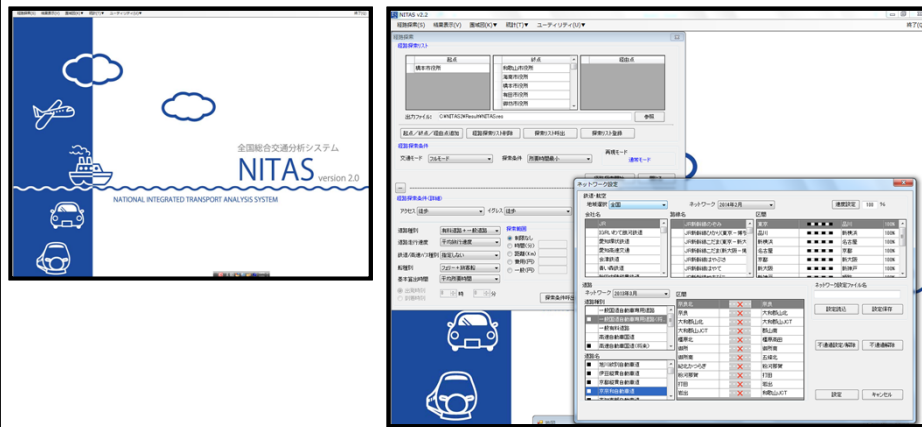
全国総合交通分析システム
NITAS
version 2.0
NATIONAL INTEGRATED TRANSPORT ANALYSIS SYSTEM

NITAS v2.2
経路探索(S) 結果表示(V) 画補助(X) 設計(T) ユーティリティ(U)
経路探索
経路探索リスト
起点
終点
経由点
橋本市役所
和歌山市役所
海南市役所
橋本市役所
有田市役所
御坊市役所
出力ファイル: C:¥NITAS¥Result¥NITAS.res
参照
起点／終点／経由点追加
経路探索リスト削除
探索リスト呼出
探索リスト登録
探索条件
交通モード
探索条件
所要時間最小
再現モード
通常モード
探索条件(詳細)
アクセス 徒歩
イグレス 徒歩
道路種別
道路走行速度
鉄道/高速バス種別
船種別
乗車(出)時間
探索範囲
制限なし
時間(分)
距離(km)
費用(円)
一般(円)
探索条件保存
ネットワーク設定
鉄道・航空
地域選択 全国
ネットワーク 2014年2月
速度設定 100 %
会社名
路線名
区間
JR北海道
JR東日本
道路
ネットワーク 2010年8月
道路種別
一般国道自動車専用道路
一般国道自動車専用道路(有料)
一般有料道路
高速自動車国道
道路名
区間
ネットワーク設定ファイル名
設定読込
設定保存
不通過設定
不通過解除
設定
キャンセル